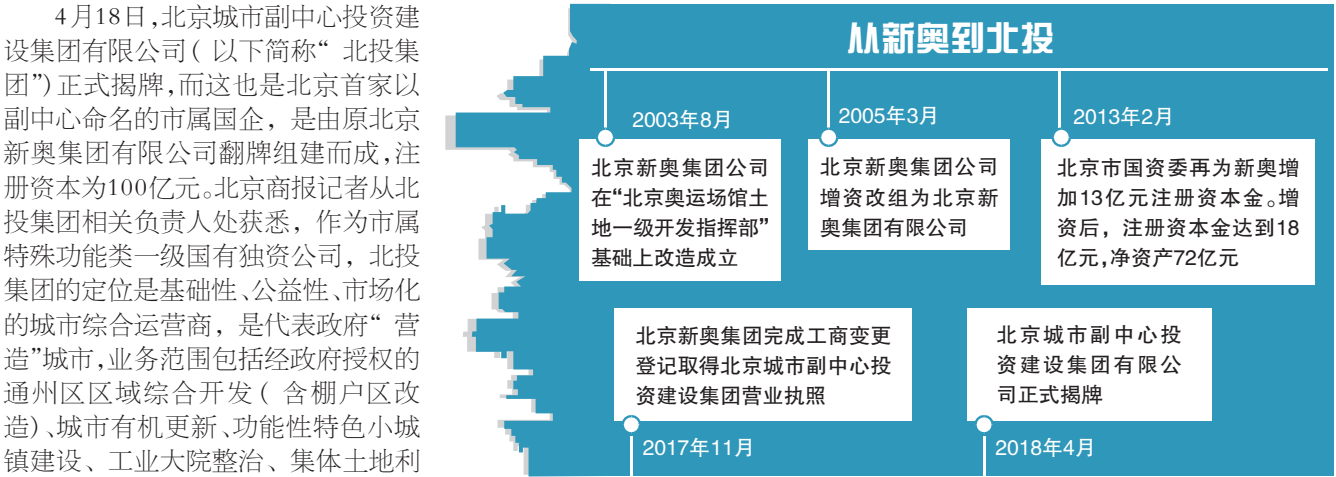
4月18日，北京城市副中心投资建设集团有限公司（以下简称“北投集团”）正式揭牌，而这也是北京首家以副中心命名的市属国企，是由原北京新奥集团有限公司翻牌组建而成，注册资本为100亿元。北京商报记者从北投集团相关负责人处获悉，作为市属特殊功能类一级国有独资公司，北投集团的定位是基础性、公益性、市场化的城市综合运营商，是代表政府“营造”城市，业务范围包括经政府授权的通州区区域综合开发（含棚户区改造）、城市有机更新、功能性特色小城镇建设、工业大院整治、集体土地利

从新奥到北投

2003年8月
北京新奥集团公司在“北京奥运场馆土地一级开发指挥部”基础上改造成立

2005年3月
北京新奥集团公司增资改组为北京新奥集团有限公司

2013年2月
北京市国资委再为新奥增加13亿元注册资本金。增资后，注册资本金达到18亿元，净资产72亿元

北京新奥集团完成工商变更登记取得北京城市副中心投资建设集团营业执照
2017年11月

北京城市副中心投资建设集团有限公司正式揭牌
2018年4月